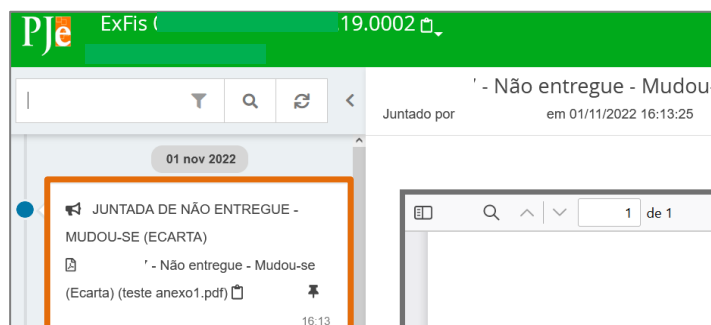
PJe ExFis ( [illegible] 19.0002

' - Não entregue - Mudou

Juntado por em 01/11/2022 16:13:25

01 nov 2022

JUNTADA DE NÃO ENTREGUE - MUDOU-SE (ECARTA)

' - Não entregue - Mudou-se (Ecarta) (teste anexo1.pdf)

16:13

1 de 1